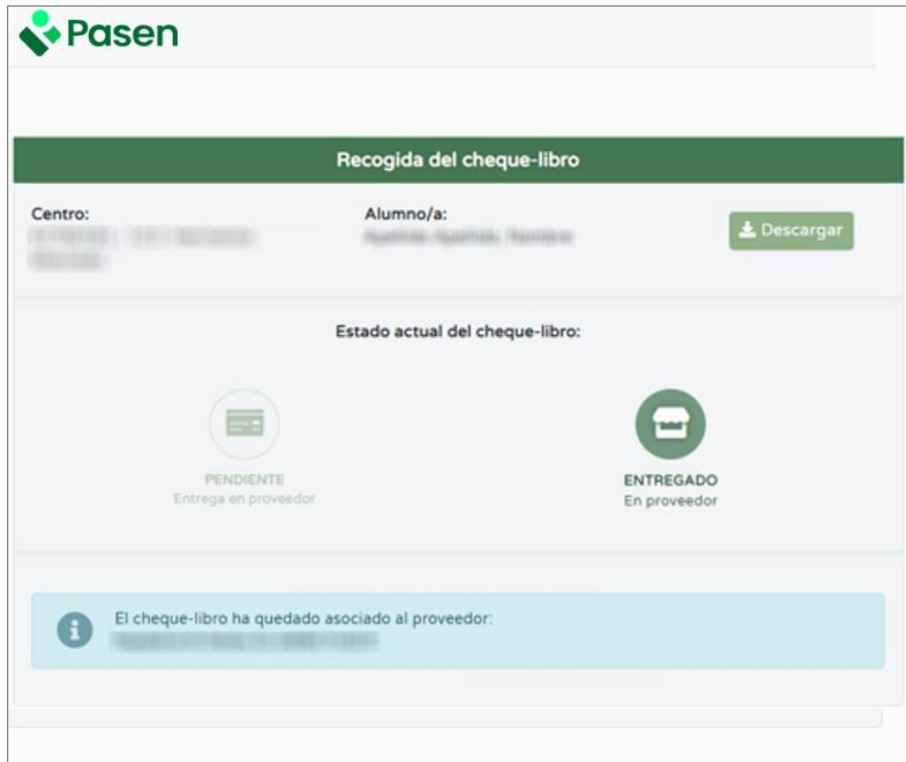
Pasen

Recogida del cheque-libro

Centro:
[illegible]

Alumno/a:
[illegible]

Descargar

Estado actual del cheque-libro:

PENDIENTE
Entrega en proveedor

ENTREGADO
En proveedor

El cheque-libro ha quedado asociado al proveedor:
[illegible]